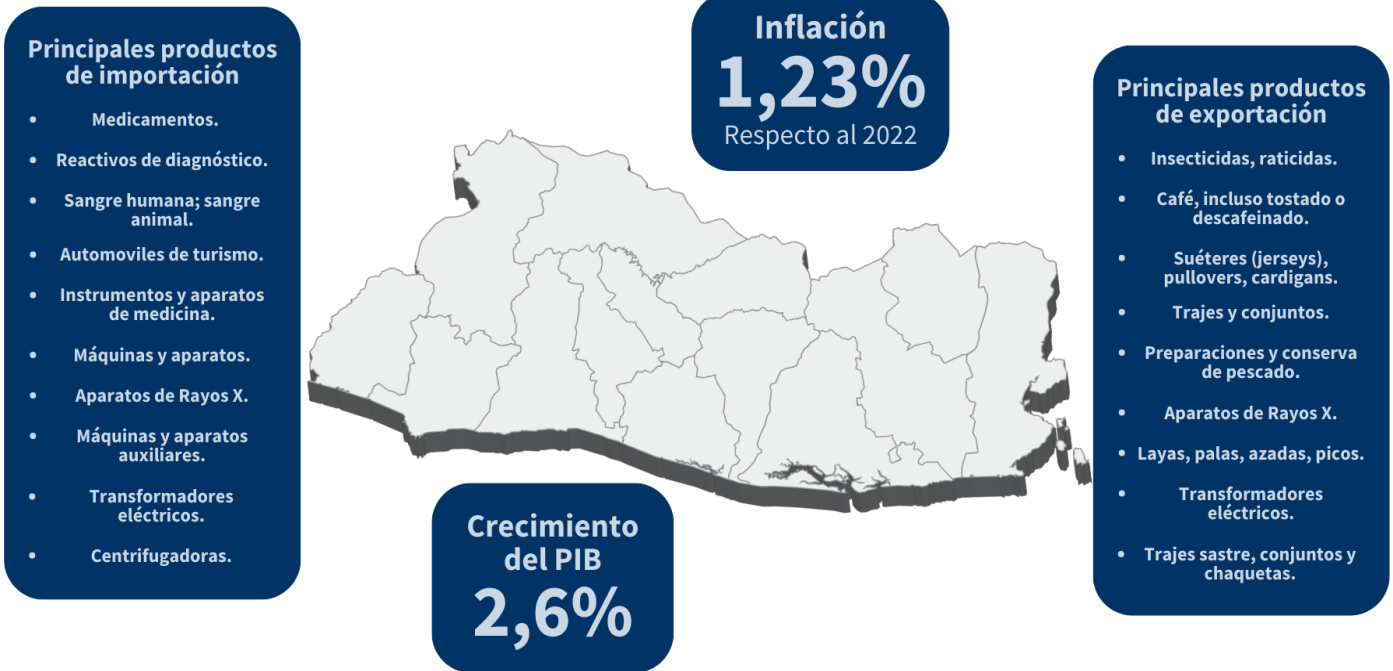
Principales productos de importación

- Medicamentos.
- Reactivos de diagnóstico.
- Sangre humana; sangre animal.
- Automoviles de turismo.
- Instrumentos y aparatos de medicina.
- Máquinas y aparatos.
- Aparatos de Rayos X.
- Máquinas y aparatos auxiliares.
- Transformadores eléctricos.
- Centrifugadoras.

Inflación
1,23%
Respecto al 2022

Crecimiento del PIB
2,6%

Principales productos de exportación

- Insecticidas, raticidas.
- Café, incluso tostado o descafeinado.
- Suéteres (jerseys), pullovers, cardigans.
- Trajes y conjuntos.
- Preparaciones y conserva de pescado.
- Aparatos de Rayos X.
- Layas, palas, azadas, picos.
- Transformadores eléctricos.
- Trajes sastre, conjuntos y chaquetas.